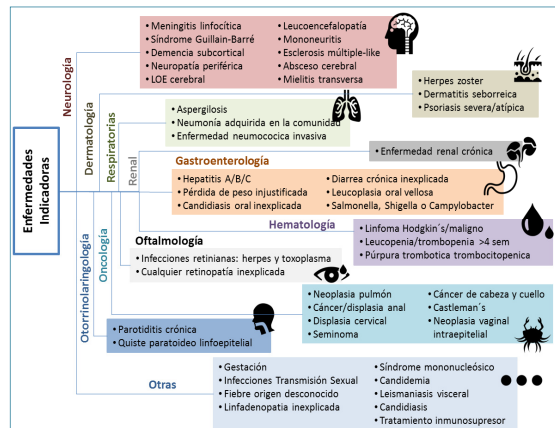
Enfermedades Indicadoras

Neurología

• Meningitis linfocítica
• Síndrome Guillain-Barré
• Demencia subcortical
• Neuropatía periférica
• LOE cerebral

• Leucoencefalopatía
• Mononeuritis
• Esclerosis múltiple-like
• Absceso cerebral
• Mielitis transversa

Dermatología

• Herpes zoster
• Dermatitis seborreica
• Psoriasis severa/atípica

Respiratorias

• Aspergilosis
• Neumonía adquirida en la comunidad
• Enfermedad neumococica invasiva

Renal

• Enfermedad renal crónica

Gastroenterología

• Hepatitis A/B/C
• Pérdida de peso injustificada
• Candidiasis oral inexplicada

• Diarrea crónica inexplicada
• Leucoplasia oral vellosa
• Salmonella, Shigella o Campylobacter

Hematología

• Linfoma Hodgkin's/maligno
• Leucopenia/trombopenia >4 sem
• Púrpura trombotica trombocitopenica

Oftalmología

• Infecciones retinianas: herpes y toxoplasma
• Cualquier retinopatía inexplicada

Oncología

• Neoplasia pulmón
• Cáncer/displasia anal
• Displasia cervical
• Seminoma

• Cáncer de cabeza y cuello
• Castleman's
• Neoplasia vaginal intraepitelial

Otorrinolaringología

• Parotiditis crónica
• Quiste paratoideo linfoepitelial

Otras

• Gestación
• Infecciones Transmisión Sexual
• Fiebre origen desconocido
• Linfadenopatía inexplicada

• Síndrome mononucleósico
• Candidemia
• Leismaniasis visceral
• Candidiasis
• Tratamiento inmunosupresor